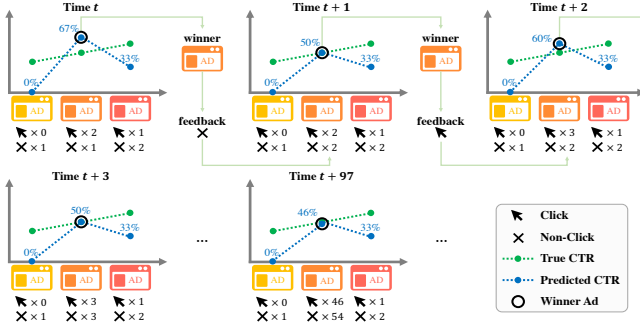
Time $t$

67%

0%

33%

AD AD AD

× 0 × 2 × 1
× 1 × 1 × 2

winner

AD

feedback

Time $t+1$

50%

0%

33%

AD AD AD

× 0 × 2 × 1
× 1 × 2 × 2

winner

AD

feedback

Time $t+2$

60%

0%

33%

AD AD AD

× 0 × 3 × 1
× 1 × 2 × 2

Time $t+3$

50%

0%

33%

AD AD AD

× 0 × 3 × 1
× 1 × 3 × 2

...

Time $t+97$

46%

0%

33%

AD AD AD

× 0 × 46 × 1
× 1 × 54 × 2

...

Click
Non-Click
True CTR
Predicted CTR
Winner Ad